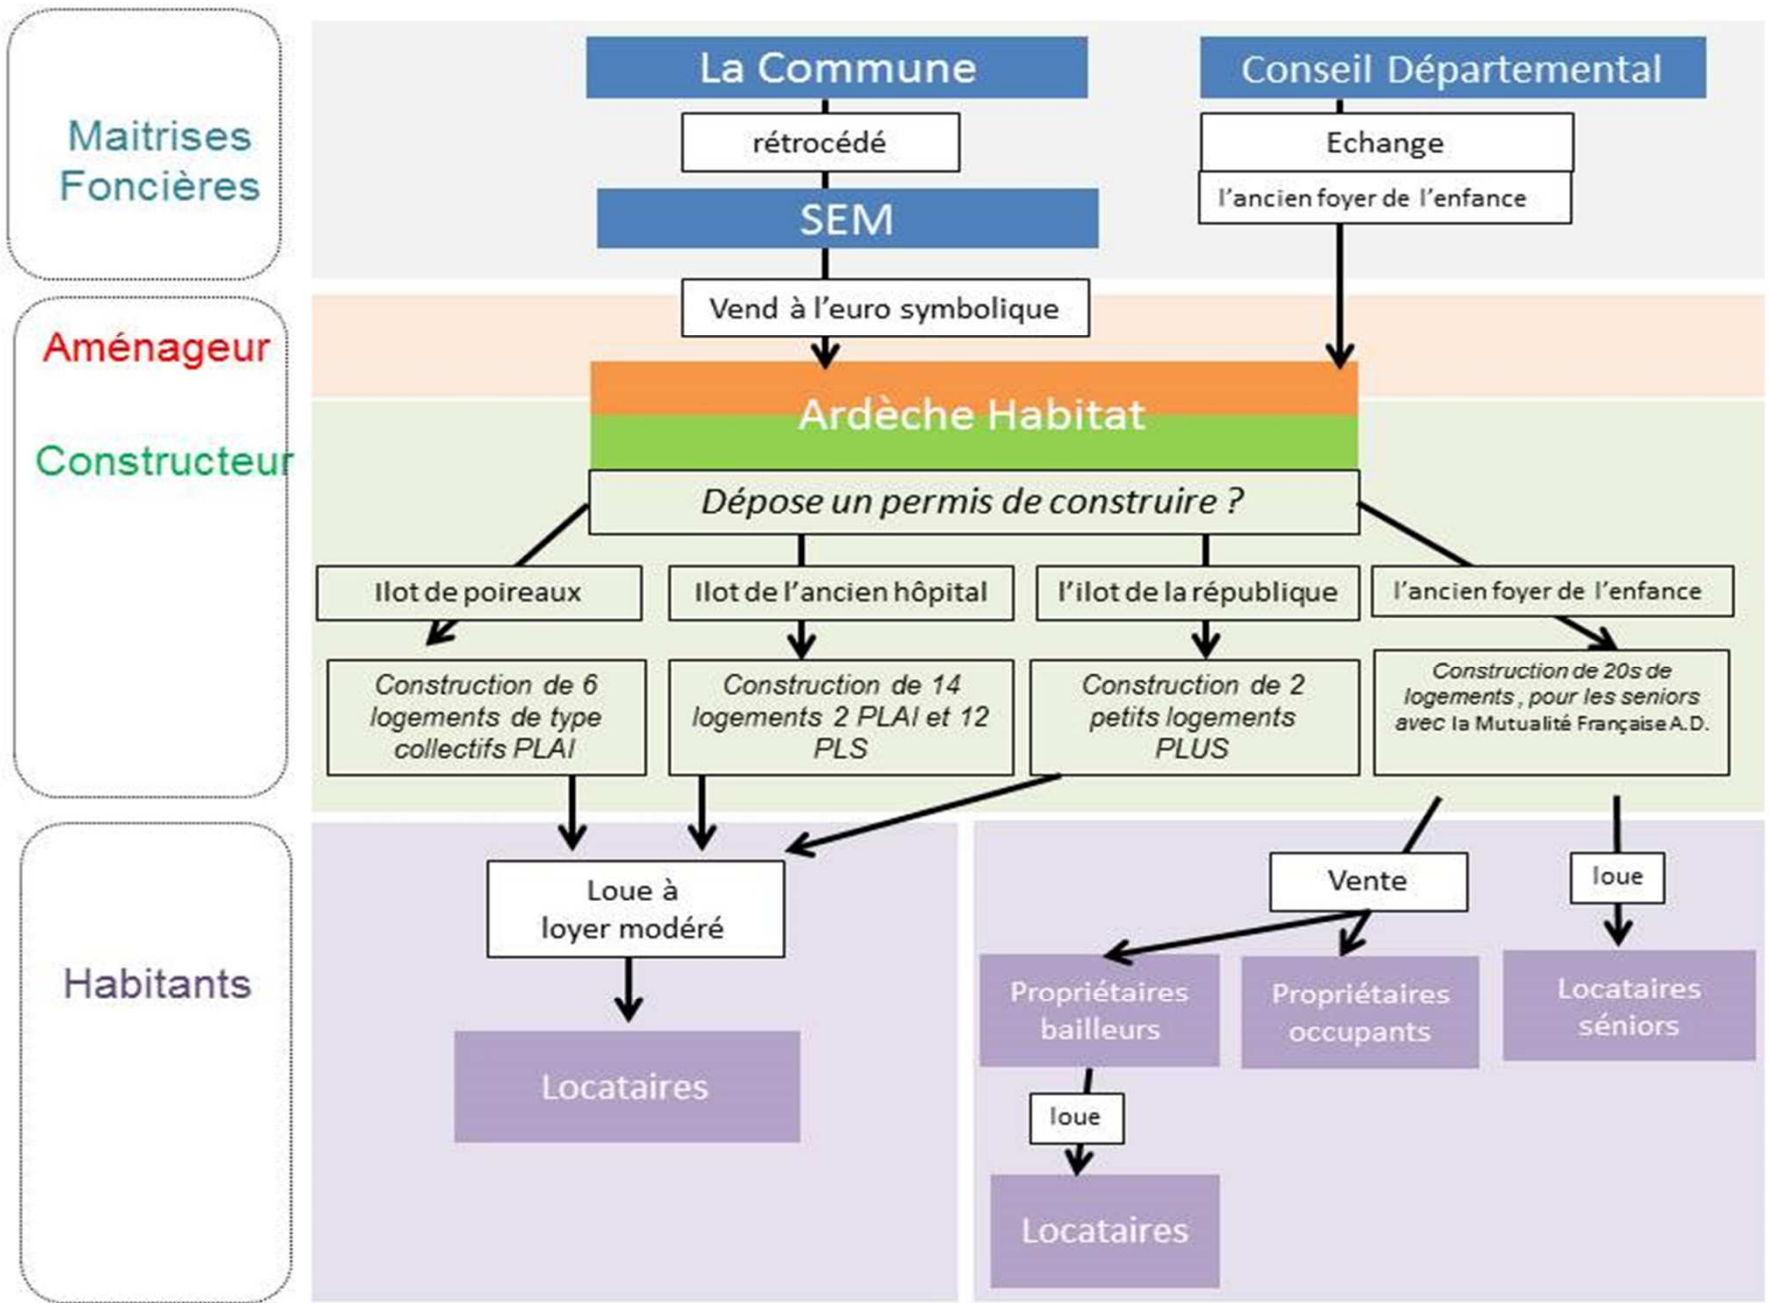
Maitrises Foncières

La Commune

rétrocédé

SEM

Conseil Départemental

Echange

l'ancien foyer de l'enfance

Aménageur

Vend à l'euro symbolique

Ardèche Habitat

Constructeur

Dépose un permis de construire ?

Ilot de poireaux

Ilot de l'ancien hôpital

l'ilot de la république

l'ancien foyer de l'enfance

Construction de 6 logements de type collectifs PLAI

Construction de 14 logements 2 PLAI et 12 PLS

Construction de 2 petits logements PLUS

Construction de 20s de logements , pour les seniors avec la Mutualité Française A.D.

Habitants

Loue à loyer modéré

Locataires

Vente

loue

Propriétaires bailleurs

Propriétaires occupants

Locataires séniors

loue

Locataires